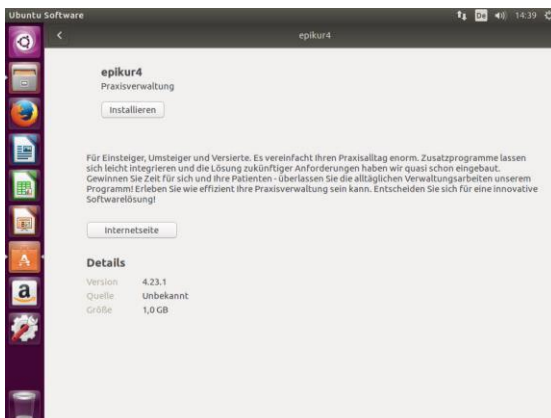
Ubuntu Software

De 14:39

epikur4

epikur4
Praxisverwaltung

Installieren

Für Einsteiger, Umsteiger und Versierte. Es vereinfacht Ihren Praxisalltag enorm. Zusatzprogramme lassen sich leicht integrieren und die Lösung zukünftiger Anforderungen haben wir quasi schon eingebaut. Gewinnen Sie Zeit für sich und Ihre Patienten - überlassen Sie die alltäglichen Verwaltungsarbeiten unserem Programm! Erleben Sie wie effizient Ihre Praxisverwaltung sein kann. Entscheiden Sie sich für eine innovative Softwarelösung!

Internetseite

Details

| | |
|---|---|
| Version | 4.23.1 |
| Quelle | Unbekannt |
| Größe | 1,0 GB |